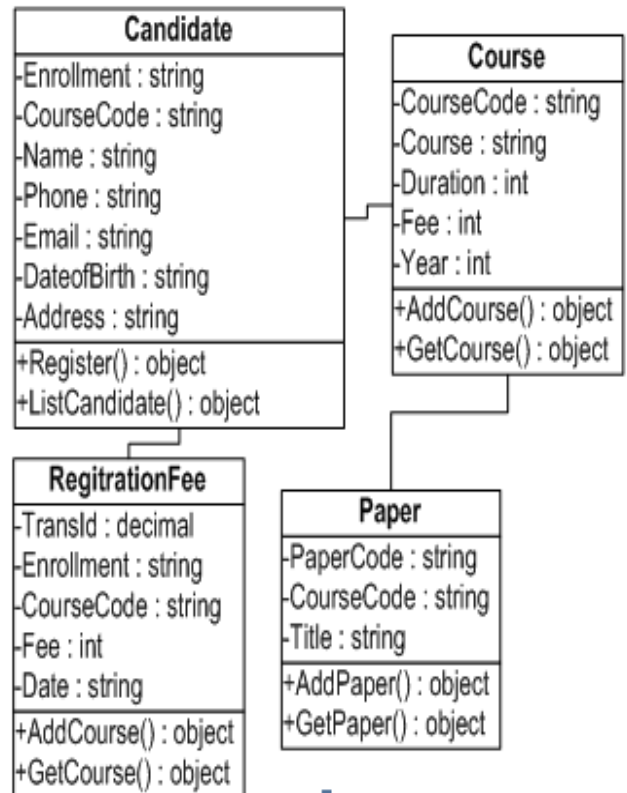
Candidate
-Enrollment : string
-CourseCode : string
-Name : string
-Phone : string
-Email : string
-DateofBirth : string
-Address : string
+Register() : object
+ListCandidate() : object

Course
-CourseCode : string
-Course : string
-Duration : int
-Fee : int
-Year : int
+AddCourse() : object
+GetCourse() : object

RegitrationFee
-TransId : decimal
-Enrollment : string
-CourseCode : string
-Fee : int
-Date : string
+AddCourse() : object
+GetCourse() : object

Paper
-PaperCode : string
-CourseCode : string
-Title : string
+AddPaper() : object
+GetPaper() : object